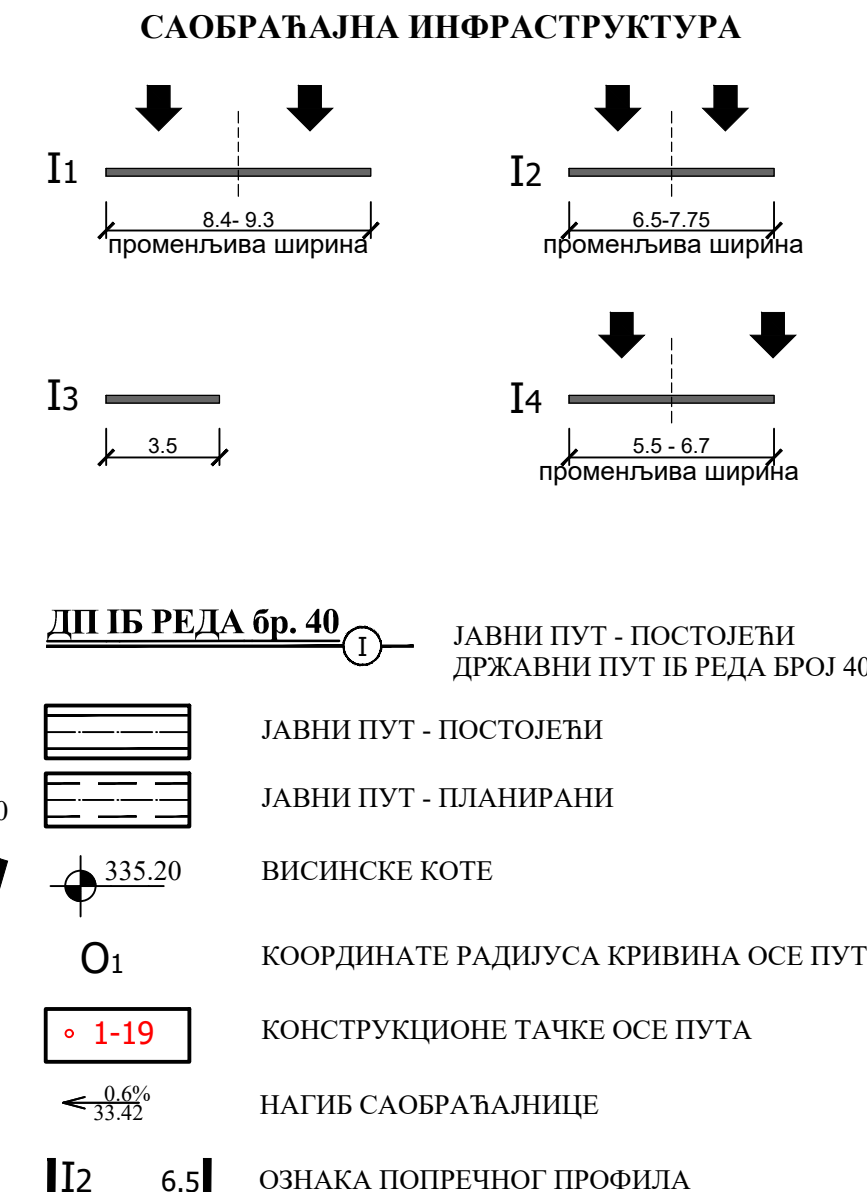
САОБРАЋАЈНА ИНФРАСТРУКТУРА

I1

8.4- 9.3
променљива ширина

I2

6.5-7.75
променљива ширина

I3

3.5

I4

5.5 - 6.7
променљива ширина

ДП IБ РЕДА бр. 40

I

ЈАВНИ ПУТ - ПОСТОЈЕЋИ
ДРЖАВНИ ПУТ IБ РЕДА БРОЈ 40

ЈАВНИ ПУТ - ПОСТОЈЕЋИ

0

ЈАВНИ ПУТ - ПЛАНИРАНИ

335.20

ВИСИНСКЕ КОТЕ

O1

КООРДИНАТЕ РАДИЈУСА КРИВИНА ОСЕ ПУТ

1-19

КОНСТРУКЦИОНЕ ТАЧКЕ ОСЕ ПУТА

$\frac{0.6\%}{33.42}$

НАГИБ САОБРАЋАЈНИЦЕ

I2 6.5

ОЗНАКА ПОПРЕЧНОГ ПРОФИЛА